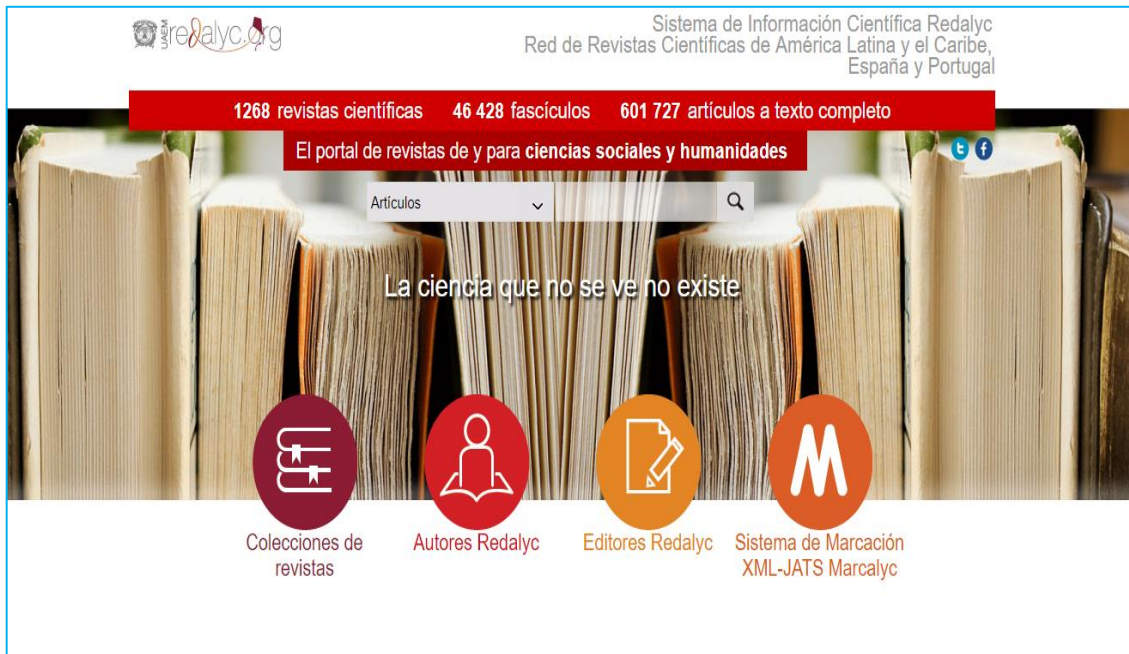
UAEM redalyc.org

Sistema de Información Científica Redalyc
Red de Revistas Científicas de América Latina y el Caribe, España y Portugal

1268 revistas científicas 46 428 fascículos 601 727 artículos a texto completo

El portal de revistas de y para ciencias sociales y humanidades

Artículos

La ciencia que no se ve no existe

Colecciones de revistas

Autores Redalyc

Editores Redalyc

Sistema de Marcación XML-JATS Marcalyc